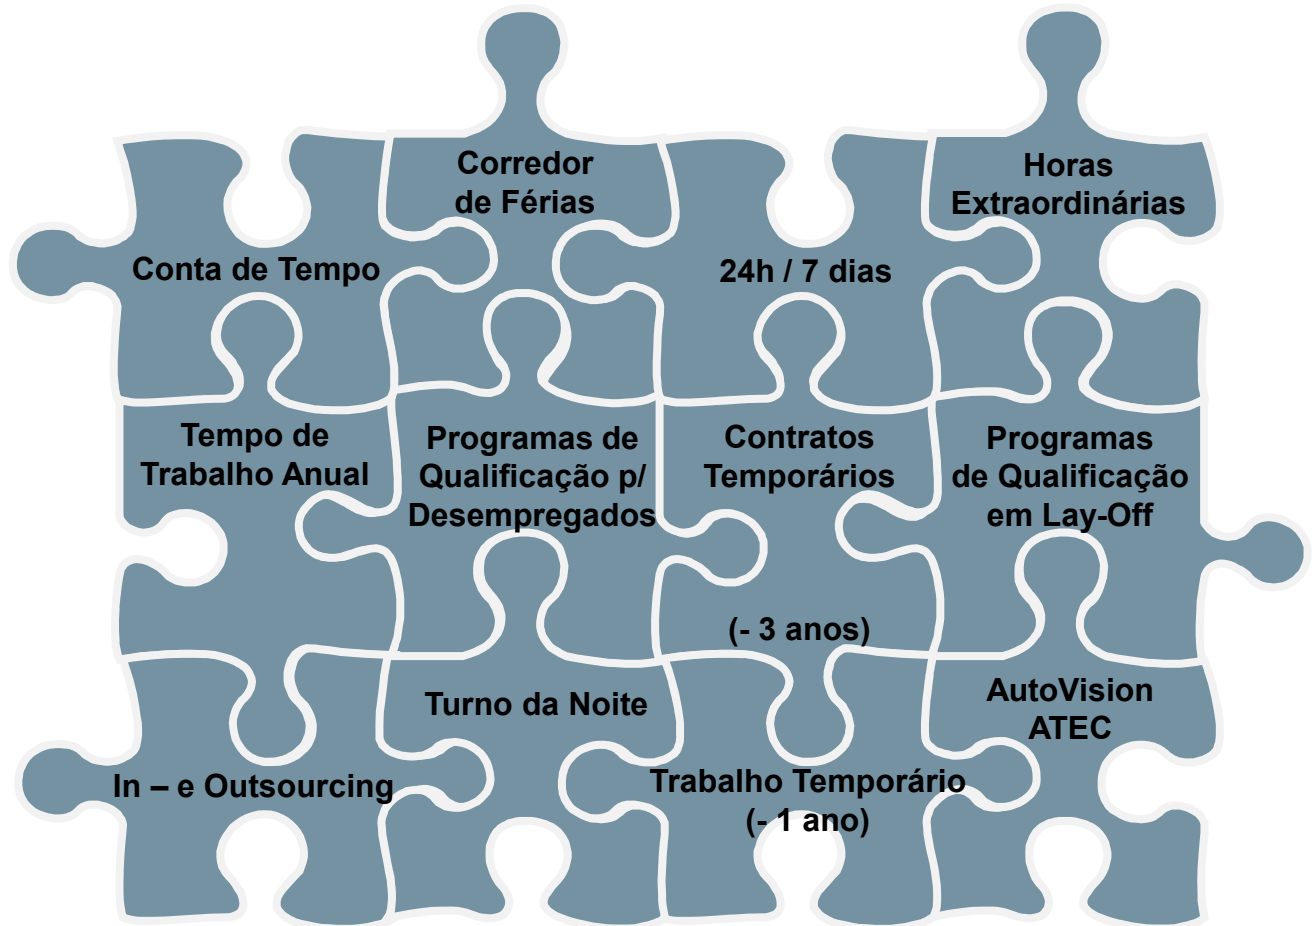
Corredor de Férias

Horas Extraordinárias

Conta de Tempo

24h / 7 dias

Tempo de Trabalho Anual

Programas de Qualificação p/ Desempregados

Contratos Temporários

(- 3 anos)

Programas de Qualificação em Lay-Off

Turno da Noite

AutoVision ATEC

In – e Outsourcing

Trabalho Temporário (- 1 ano)